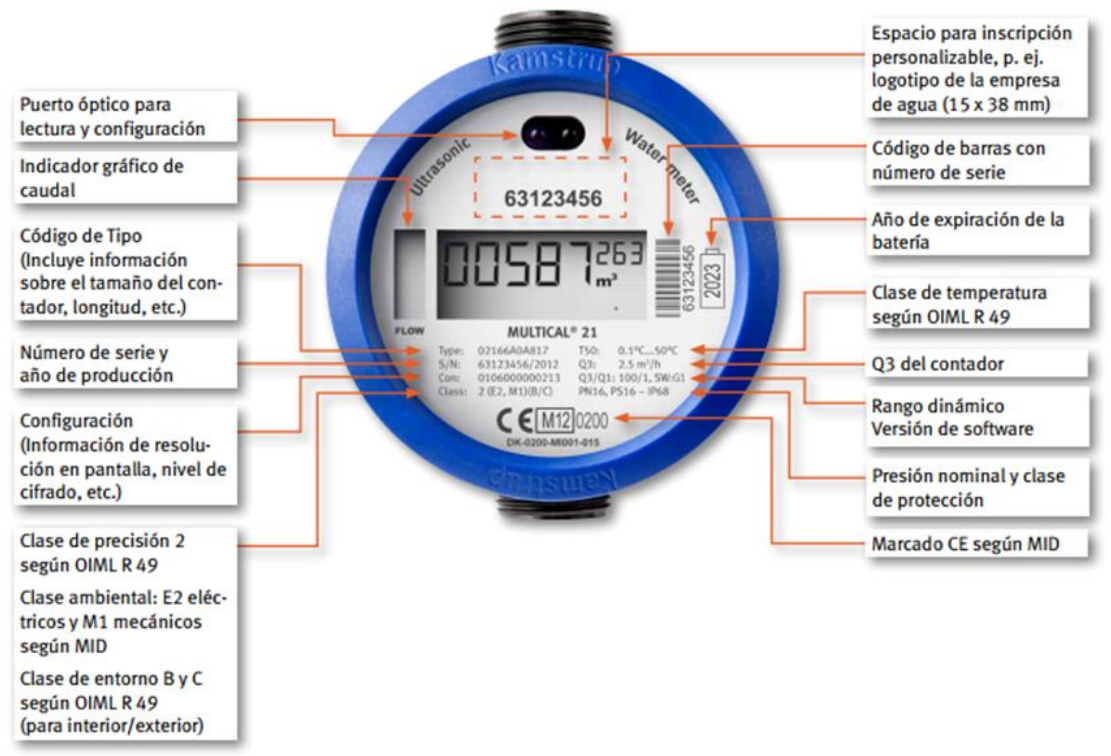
Puerto óptico para lectura y configuración

Indicador gráfico de caudal

Código de Tipo (Incluye información sobre el tamaño del contador, longitud, etc.)

Número de serie y año de producción

Configuración (Información de resolución en pantalla, nivel de cifrado, etc.)

Clase de precisión 2 según OIML R 49

Clase ambiental: E2 eléctricos y M1 mecánicos según MID

Clase de entorno B y C según OIML R 49 (para interior/exterior)

Kamstrup

Ultrasonic

Water meter

63123456

00587$^{263}$ m³

FLOW

63123456

2023

MULTICAL® 21

Type: 02166A0A817
S/N: 63123456/2012
Con: 0106000000213
Class: 2 (E2, M1)(B/C)

T50: 0.1°C...50°C
Q3: 2.5 m³/h
Q3/Q1: 100/1, SW:G1
PN16, PS16 – IP68

CE M12 0200

DK-0200-MI001-015

Kamstrup

Espacio para inscripción personalizable, p. ej. logotipo de la empresa de agua (15 x 38 mm)

Código de barras con número de serie

Año de expiración de la batería

Clase de temperatura según OIML R 49

Q3 del contador

Rango dinámico
Versión de software

Presión nominal y clase de protección

Marcado CE según MID